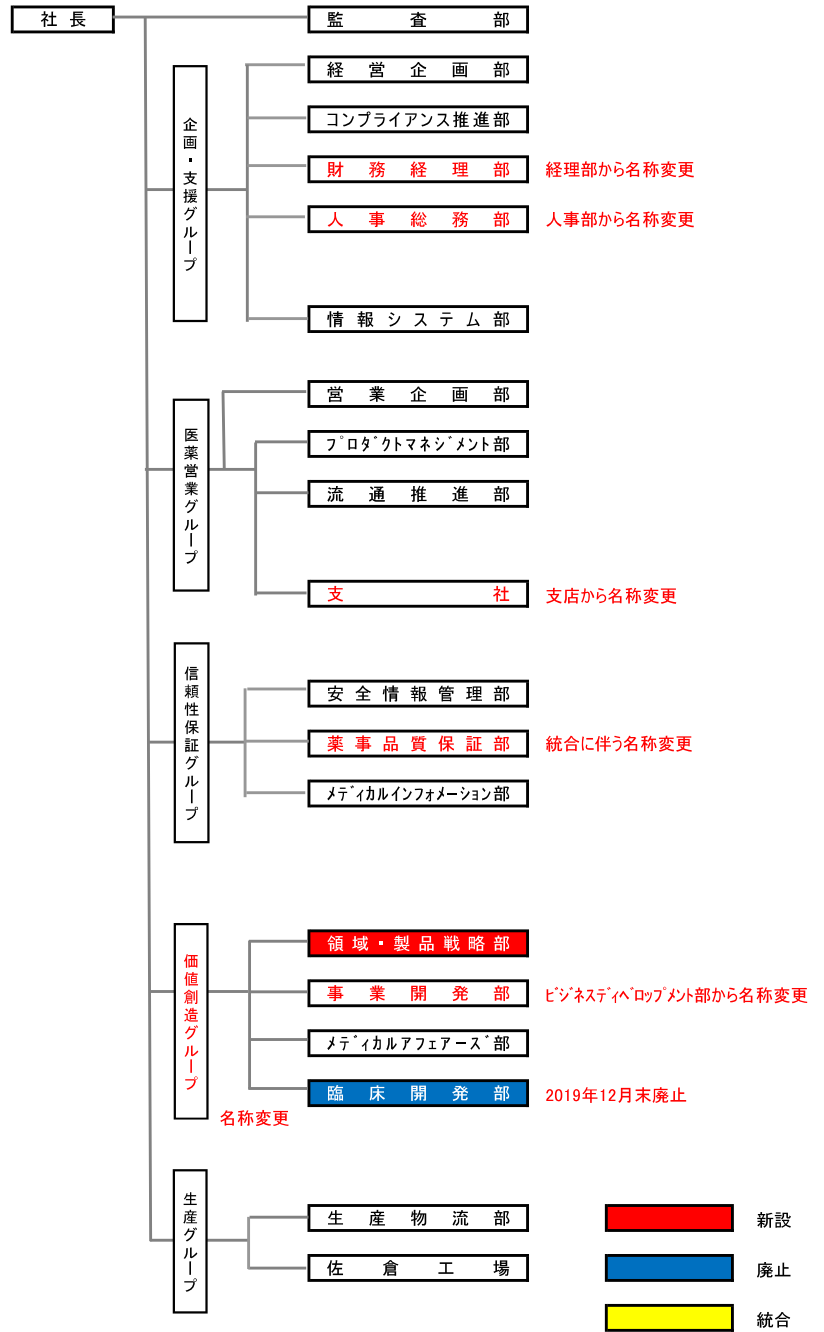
社長

監査部

企画・支援グループ

経営企画部

コンプライアンス推進部

財務経理部 経理部から名称変更

人事総務部 人事部から名称変更

情報システム部

医薬営業グループ

営業企画部

プロダクトマネジメント部

流通推進部

支社 支店から名称変更

信頼性保証グループ

安全情報管理部

薬事品質保証部 統合に伴う名称変更

メディカルインフォメーション部

価値創造グループ

名称変更

領域・製品戦略部

事業開発部 ビジネスディベロップメント部から名称変更

メディカルアフェアーズ部

臨床開発部 2019年12月末廃止

生産グループ

生産物流部

佐倉工場

新設

廃止

統合